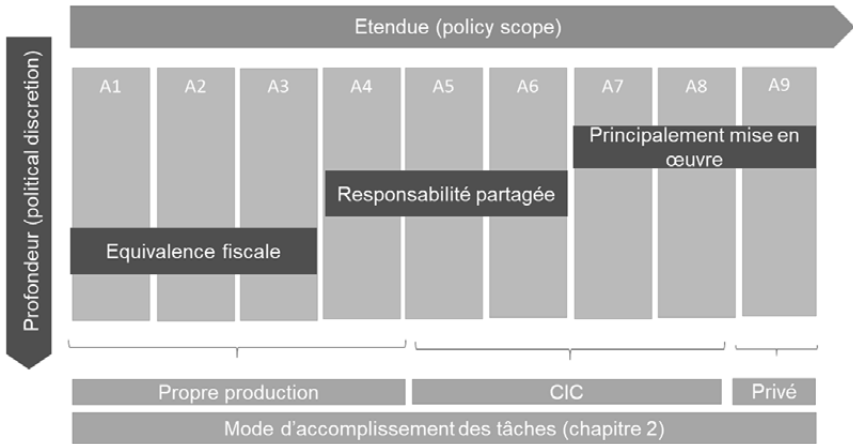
Etendue (policy scope)

Profondeur (political discretion)

A1

A2

A3

A4

A5

A6

A7

A8

A9

Principalement mise en œuvre

Responsabilité partagée

Equivalence fiscale

Propre production

CIC

Privé

Mode d'accomplissement des tâches (chapitre 2)